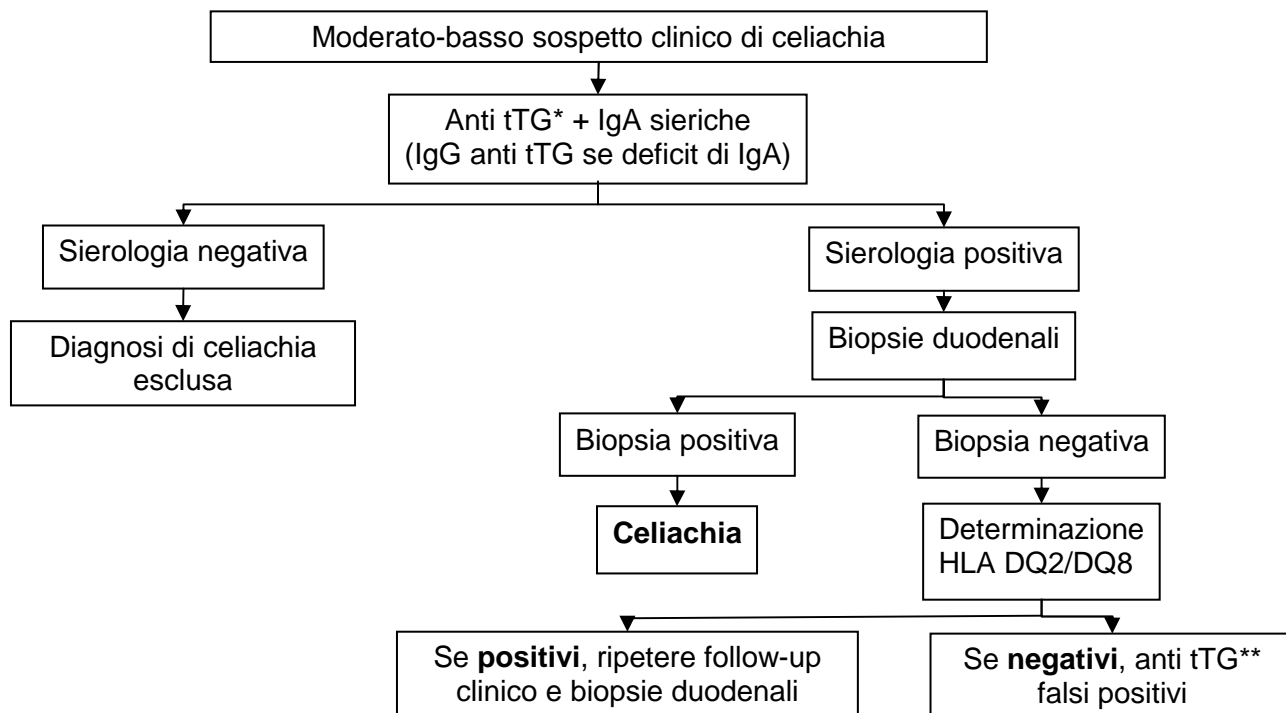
Moderato-basso sospetto clinico di celiachia

Anti tTG* + IgA sieriche
(IgG anti tTG se deficit di IgA)

Sierologia negativa

Diagnosi di celiachia esclusa

Sierologia positiva

Biopsie duodenali

Biopsia positiva

Celiachia

Biopsia negativa

Determinazione HLA DQ2/DQ8

Se positivi, ripetere follow-up clinico e biopsie duodenali

Se negativi, anti tTG** falsi positivi